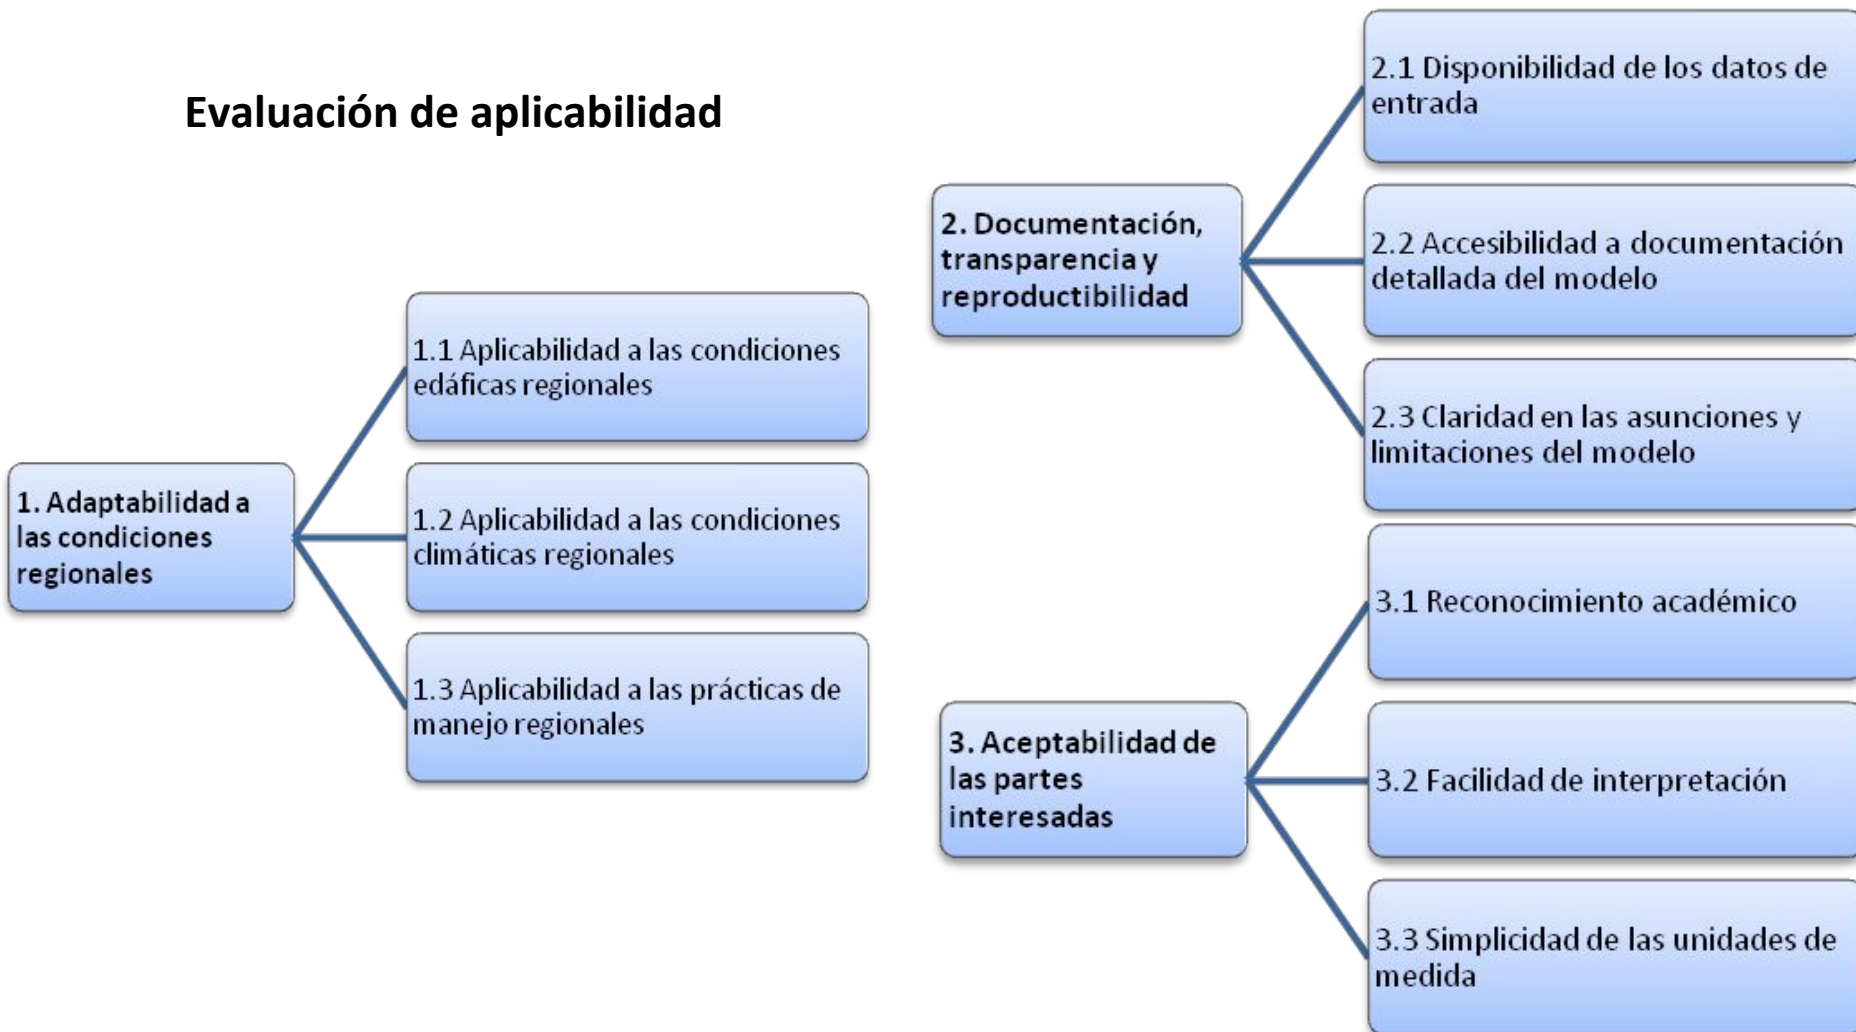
Evaluación de aplicabilidad

1. Adaptabilidad a las condiciones regionales

1.1 Aplicabilidad a las condiciones edáficas regionales

1.2 Aplicabilidad a las condiciones climáticas regionales

1.3 Aplicabilidad a las prácticas de manejo regionales

2. Documentación, transparencia y reproductibilidad

2.1 Disponibilidad de los datos de entrada

2.2 Accesibilidad a documentación detallada del modelo

2.3 Claridad en las asunciones y limitaciones del modelo

3. Aceptabilidad de las partes interesadas

3.1 Reconocimiento académico

3.2 Facilidad de interpretación

3.3 Simplicidad de las unidades de medida